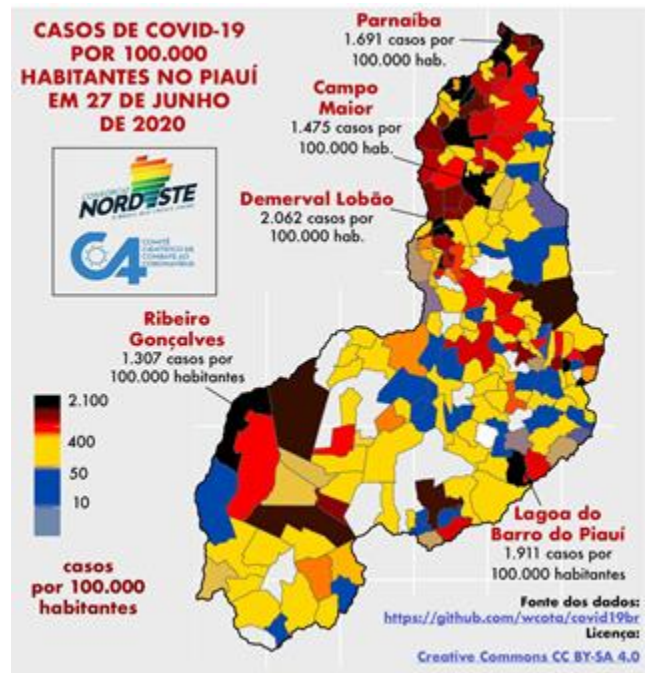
CASOS DE COVID-19 POR 100.000 HABITANTES NO PIAUÍ EM 27 DE JUNHO DE 2020

CONSÓRCIO NORDESTE
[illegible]

C4 COMITÊ CIENTÍFICO DE COMBATE AO CORONAVÍRUS

Parnaíba
1.691 casos por 100.000 hab.

Campo Maior
1.475 casos por 100.000 hab.

Demerval Lobão
2.062 casos por 100.000 hab.

Ribeiro Gonçalves
1.307 casos por 100.000 habitantes

2.100
400
50
10

casos por 100.000 habitantes

Lagoa do Barro do Piauí
1.911 casos por 100.000 habitantes

Fonte dos dados:
https://github.com/wcota/covid19br
Licença:
Creative Commons CC BY-SA 4.0